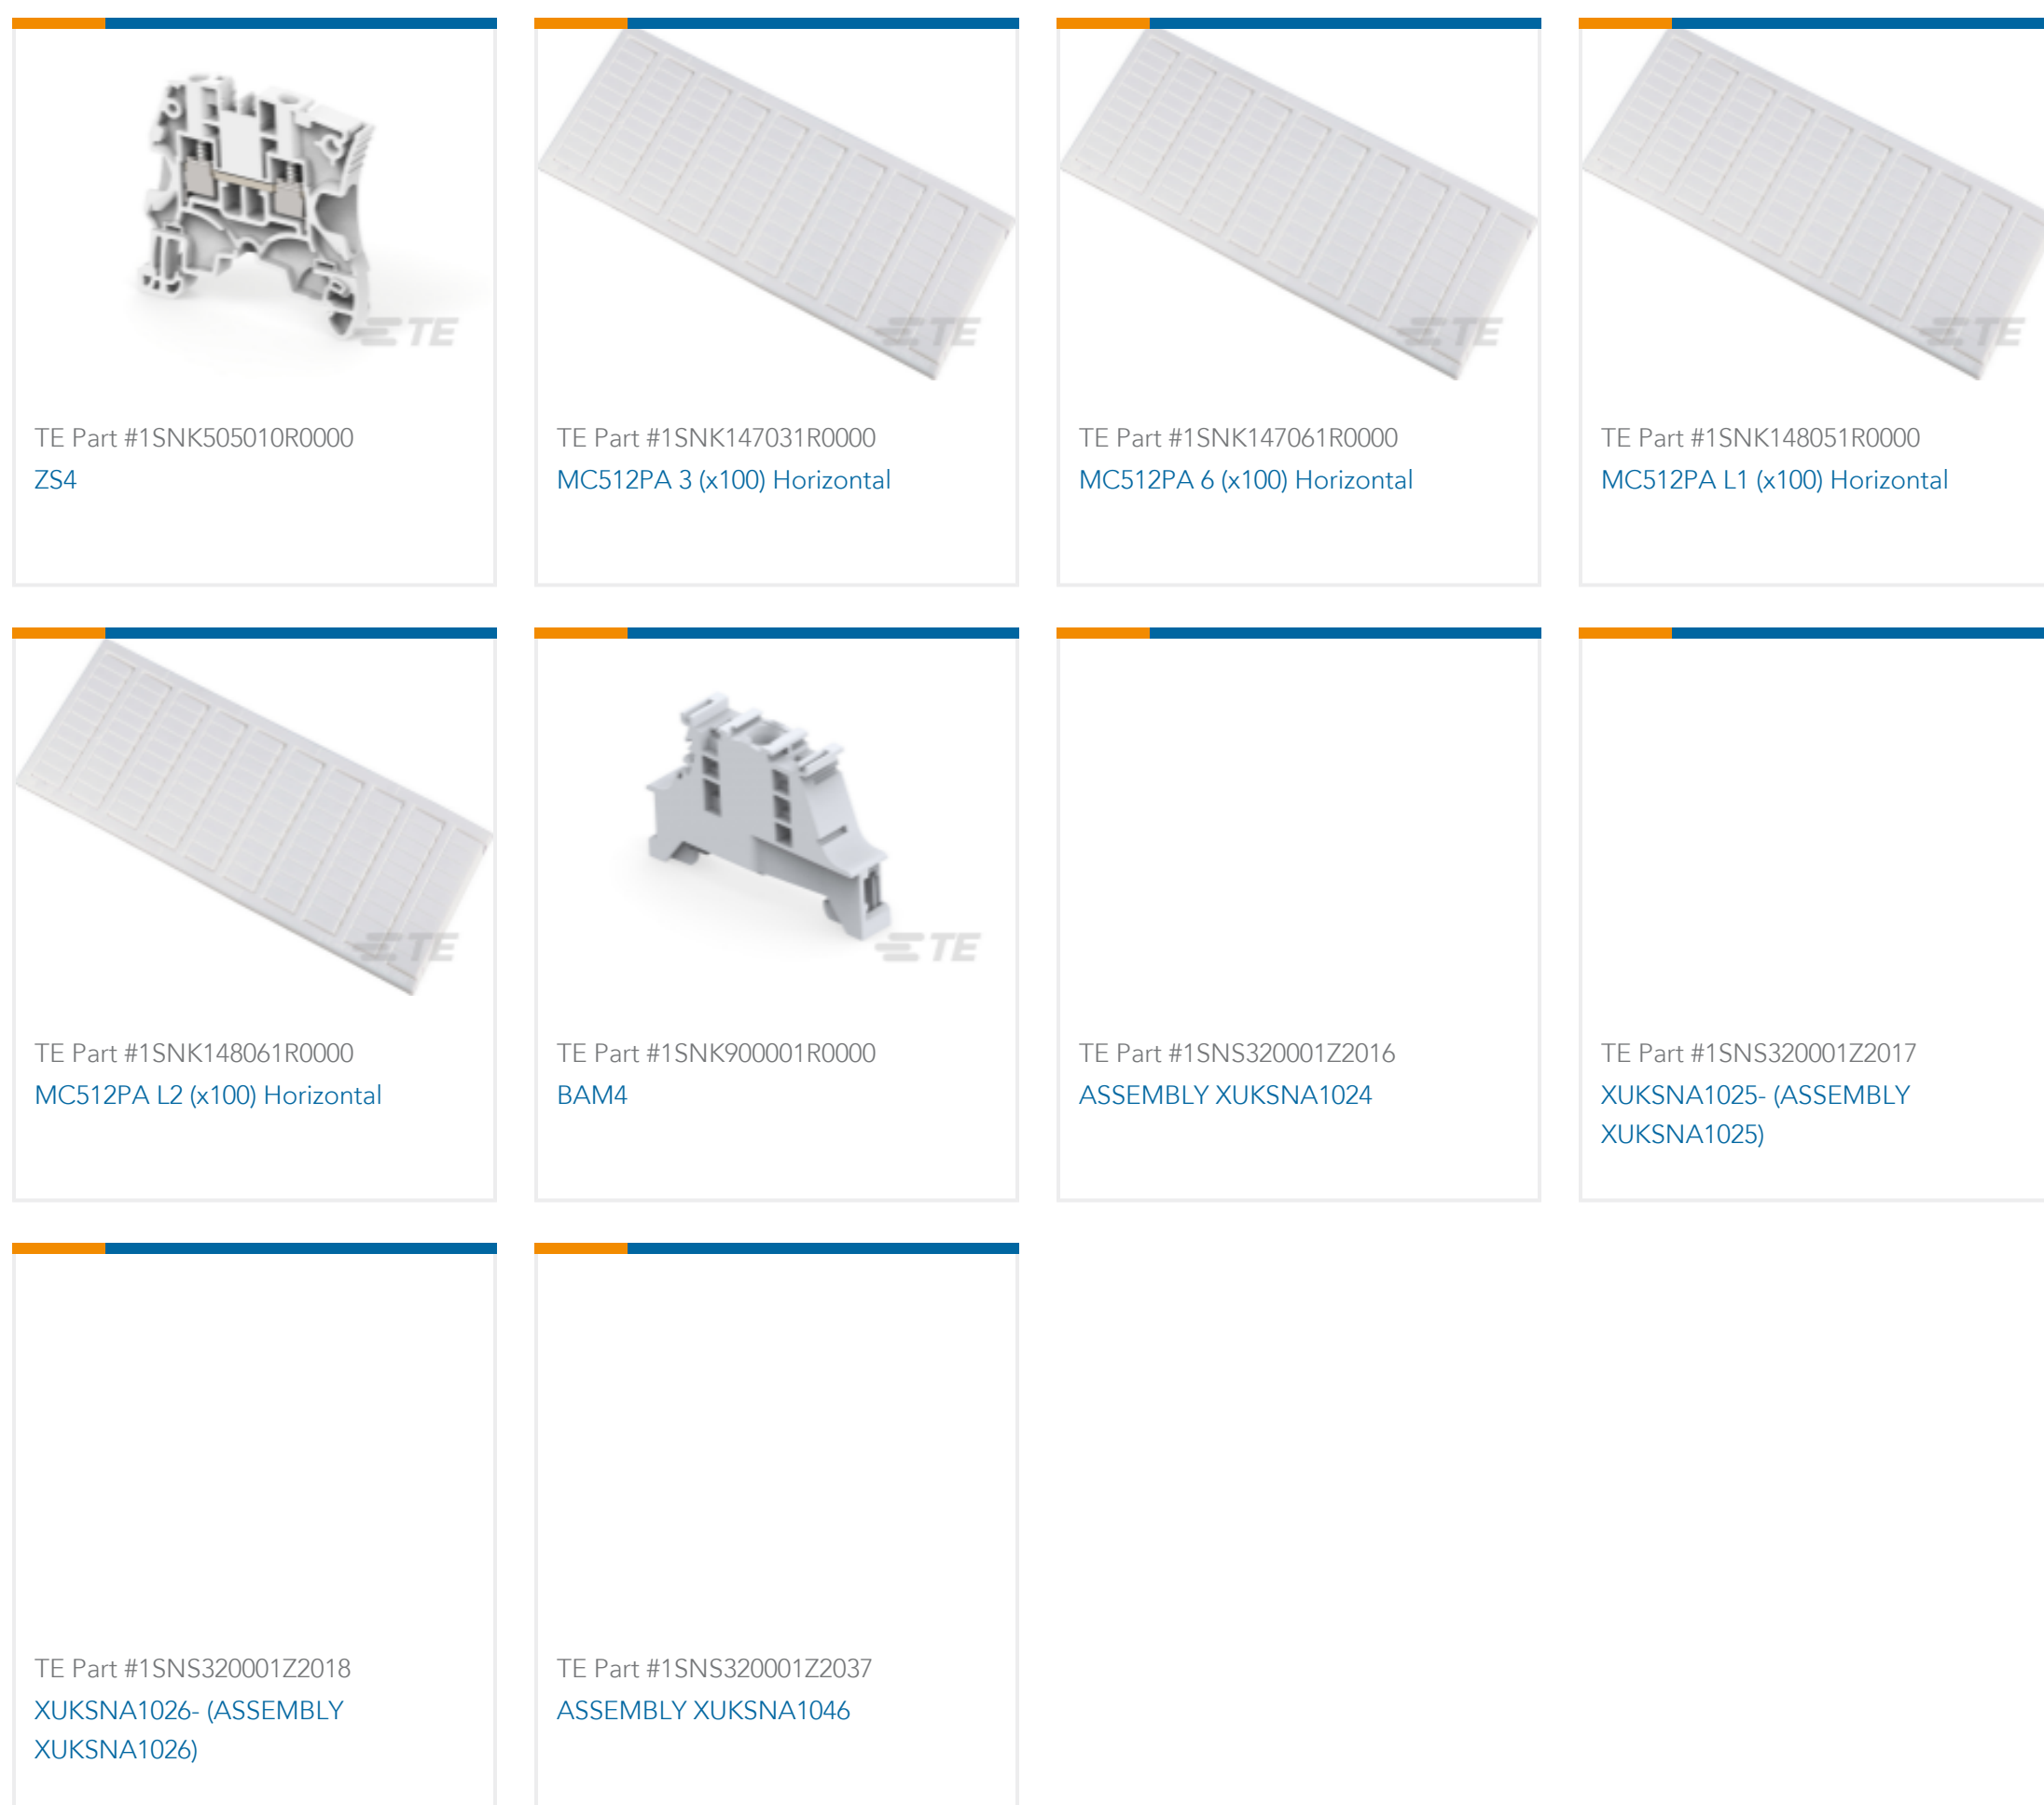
TE

TE Part #1SNK505010R0000
ZS4

TE

TE Part #1SNK147031R0000
MC512PA 3 (x100) Horizontal

TE

TE Part #1SNK147061R0000
MC512PA 6 (x100) Horizontal

TE

TE Part #1SNK148051R0000
MC512PA L1 (x100) Horizontal

TE

TE Part #1SNK148061R0000
MC512PA L2 (x100) Horizontal

TE

TE Part #1SNK900001R0000
BAM4

TE Part #1SNS320001Z2016
ASSEMBLY XUKSNA1024

TE Part #1SNS320001Z2017
XUKSNA1025- (ASSEMBLY XUKSNA1025)

TE Part #1SNS320001Z2018
XUKSNA1026- (ASSEMBLY XUKSNA1026)

TE Part #1SNS320001Z2037
ASSEMBLY XUKSNA1046